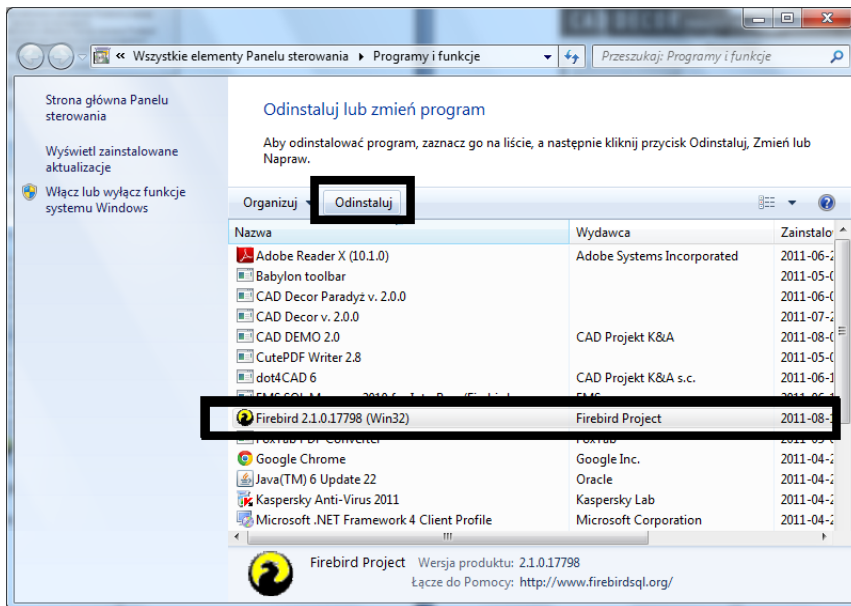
« Wszystkie elementy Panelu sterowania ▸ Programy i funkcje

Przeszukaj: Programy i funkcje

Strona główna Panelu sterowania

Wyświetl zainstalowane aktualizacje

Włącz lub wyłącz funkcje systemu Windows

Odinstaluj lub zmień program

Aby odinstalować program, zaznacz go na liście, a następnie kliknij przycisk Odinstaluj, Zmień lub Napraw.

Organizuj ▾ Odinstaluj

| Nazwa | Wydawca | Zainstalo |
|---|---|---|
| Adobe Reader X (10.1.0) | Adobe Systems Incorporated | 2011-06-2 |
| Babylon toolbar | | 2011-05-0 |
| CAD Decor Paradyż v. 2.0.0 | | 2011-06-0 |
| CAD Decor v. 2.0.0 | | 2011-07-2 |
| CAD DEMO 2.0 | CAD Projekt K&A | 2011-08-0 |
| CutePDF Writer 2.8 | | 2011-05-0 |
| dot4CAD 6 | CAD Projekt K&A s.c. | 2011-06-1 |
| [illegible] | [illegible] | 2011-06-1 |
| Firebird 2.1.0.17798 (Win32) | Firebird Project | 2011-08-1 |
| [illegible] | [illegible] | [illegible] |
| Google Chrome | Google Inc. | 2011-04-2 |
| Java(TM) 6 Update 22 | Oracle | 2011-04-2 |
| Kaspersky Anti-Virus 2011 | Kaspersky Lab | 2011-04-2 |
| Microsoft .NET Framework 4 Client Profile | Microsoft Corporation | 2011-04-2 |

Firebird Project Wersja produktu: 2.1.0.17798
Łącze do Pomocy: http://www.firebirdsql.org/